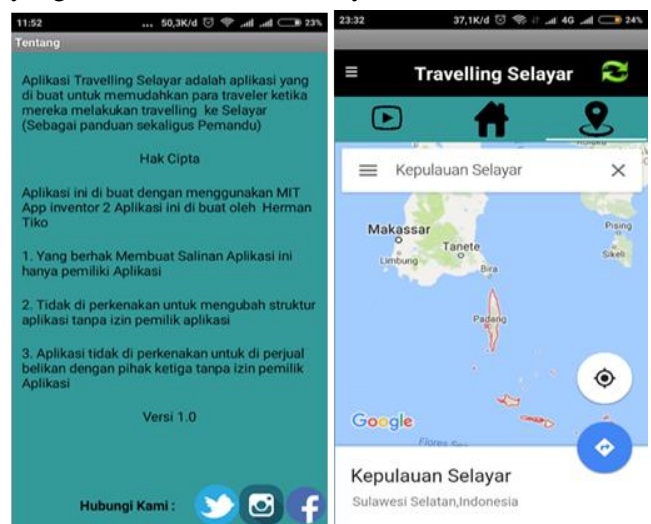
11:52 ... 50,3K/d 23%

Tentang

Aplikasi Travelling Selayar adalah aplikasi yang di buat untuk memudahkan para traveler ketika mereka melakukan travelling ke Selayar (Sebagai panduan sekaligus Pemandu)

Hak Cipta

Aplikasi ini di buat dengan menggunakan MIT App inventor 2 Aplikasi ini di buat oleh Herman Tiko

1. Yang berhak Membuat Salinan Aplikasi ini hanya pemiliki Aplikasi

2. Tidak di perkenakan untuk mengubah struktur aplikasi tanpa izin pemilik aplikasi

3. Aplikasi tidak di perkenakan untuk di perjual belikan dengan pihak ketiga tanpa izin pemilik Aplikasi

Versi 1.0

Hubungi Kami :

23:32 37,1K/d 4G 24%

Travelling Selayar

Kepulauan Selayar

Makassar
Tanete
Limbung
Bira
Pising
Sikeli
Padang
Google
Flores Sea

Kepulauan Selayar
Sulawesi Selatan,Indonesia